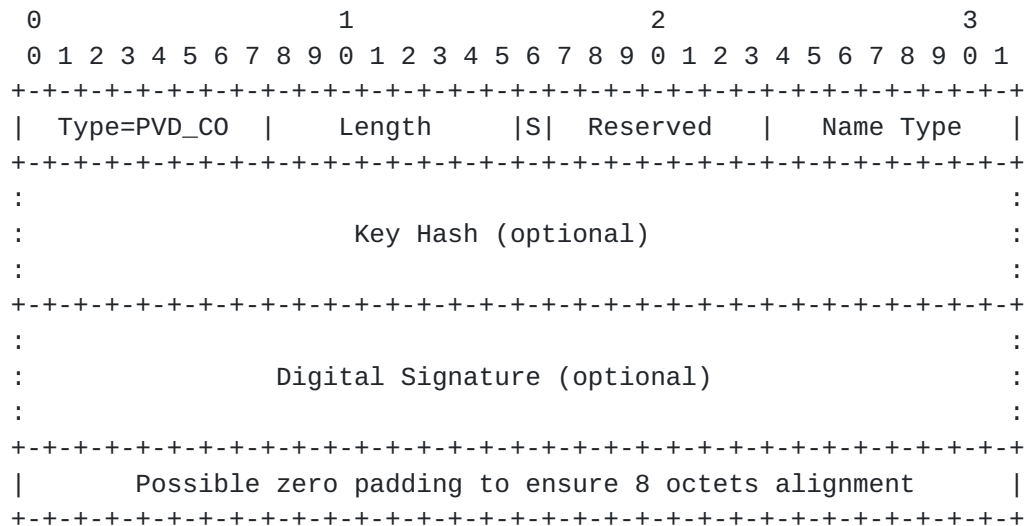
```
 0                   1                   2                   3
 0 1 2 3 4 5 6 7 8 9 0 1 2 3 4 5 6 7 8 9 0 1 2 3 4 5 6 7 8 9 0 1
+-+-+-+-+-+-+-+-+-+-+-+-+-+-+-+-+-+-+-+-+-+-+-+-+-+-+-+-+-+-+-+-+
|  Type=PVD_CO  |    Length     |S|  Reserved   |   Name Type   |
+-+-+-+-+-+-+-+-+-+-+-+-+-+-+-+-+-+-+-+-+-+-+-+-+-+-+-+-+-+-+-+-+
:                                                               :
:                     Key Hash (optional)                       :
:                                                               :
+-+-+-+-+-+-+-+-+-+-+-+-+-+-+-+-+-+-+-+-+-+-+-+-+-+-+-+-+-+-+-+-+
:                                                               :
:                Digital Signature (optional)                   :
:                                                               :
+-+-+-+-+-+-+-+-+-+-+-+-+-+-+-+-+-+-+-+-+-+-+-+-+-+-+-+-+-+-+-+-+
|      Possible zero padding to ensure 8 octets alignment       |
+-+-+-+-+-+-+-+-+-+-+-+-+-+-+-+-+-+-+-+-+-+-+-+-+-+-+-+-+-+-+-+-+
```